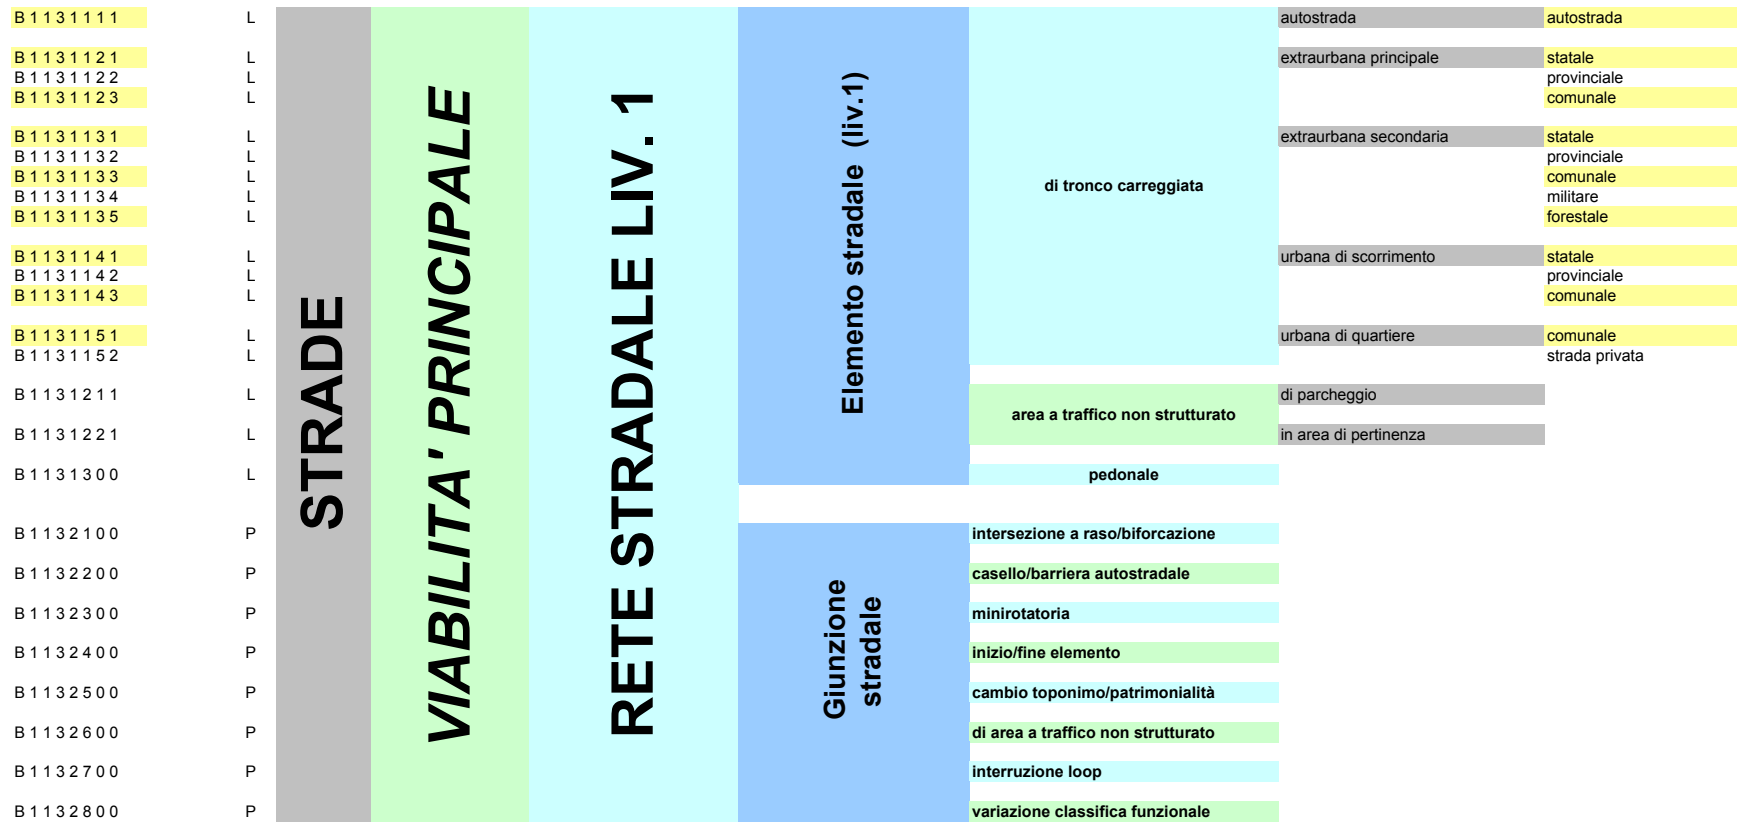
| | | | | | | | | |
|---|---|---|---|---|---|---|---|---|
| B1131111 | L | STRADE | VIABILITA' PRINCIPALE | RETE STRADALE LIV. 1 | Elemento stradale (liv.1) | di tronco carreggiata | autostrada | autostrada |
| B1131121 | L | | | | | | extraurbana principale | statale |
| B1131122 | L | | | | | | | provinciale |
| B1131123 | L | | | | | | | comunale |
| B1131131 | L | | | | | | extraurbana secondaria | statale |
| B1131132 | L | | | | | | | provinciale |
| B1131133 | L | | | | | | | comunale |
| B1131134 | L | | | | | | | militare |
| B1131135 | L | | | | | | | forestale |
| B1131141 | L | | | | | | urbana di scorrimento | statale |
| B1131142 | L | | | | | | | provinciale |
| B1131143 | L | | | | | | | comunale |
| B1131151 | L | | | | | | urbana di quartiere | comunale |
| B1131152 | L | | | | | | | strada privata |
| B1131211 | L | | | | | area a traffico non strutturato | di parcheggio | |
| B1131221 | L | | | | | | in area di pertinenza | |
| B1131300 | L | | | | | pedonale | | |
| B1132100 | P | | | | Giunzione stradale | intersezione a raso/biforcazione | | |
| B1132200 | P | | | | | casello/barriera autostradale | | |
| B1132300 | P | | | | | minirotatoria | | |
| B1132400 | P | | | | | inizio/fine elemento | | |
| B1132500 | P | | | | | cambio toponimo/patrimonialità | | |
| B1132600 | P | | | | | di area a traffico non strutturato | | |
| B1132700 | P | | | | | interruzione loop | | |
| B1132800 | P | | | | | variazione classifica funzionale | | |